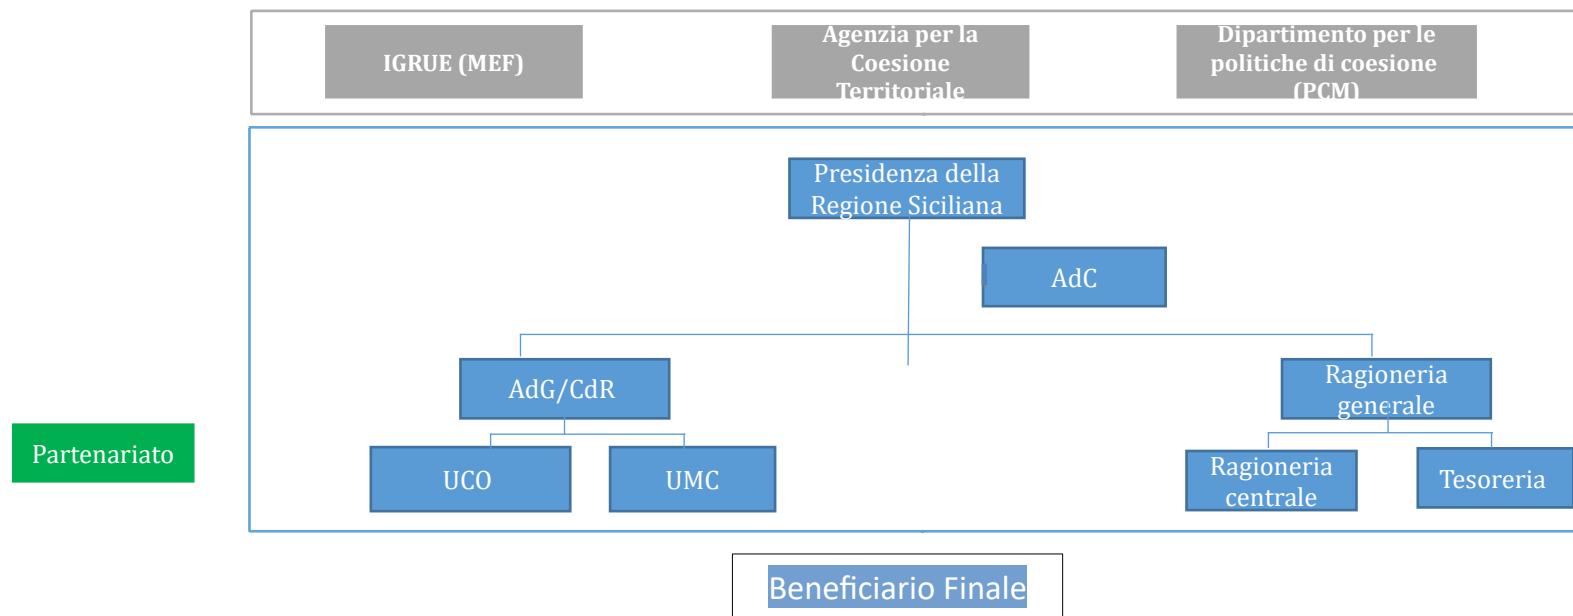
IGRUE (MEF)

Agenzia per la Coesione Territoriale

Dipartimento per le politiche di coesione (PCM)

Presidenza della Regione Siciliana

AdC

AdG/CdR

Ragioneria generale

Partenariato

UCO

UMC

Ragioneria centrale

Tesoreria

Beneficiario Finale